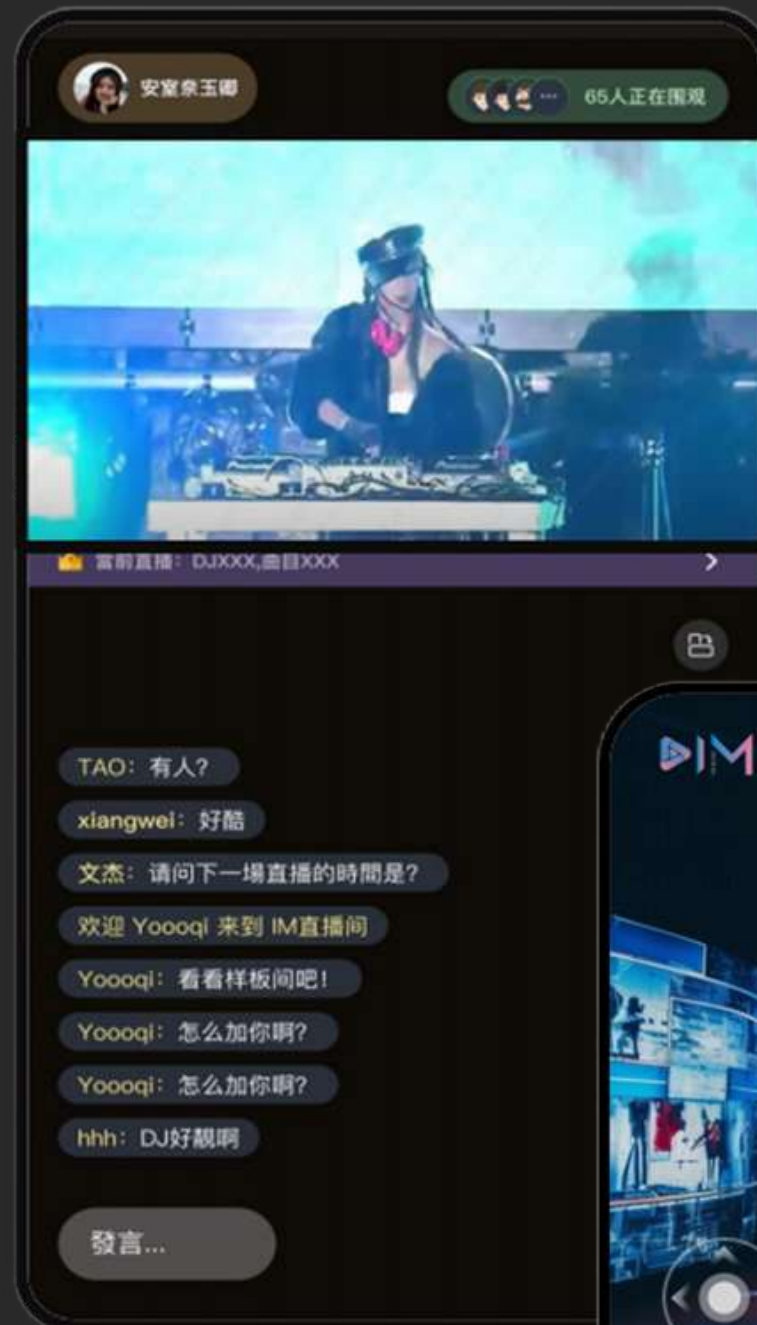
安室奈玉卿

65人正在围观

当前直播：DJXXX,曲目XXX

TAO：有人?

xiangwei：好酷

文杰：请问下一場直播的時間是?

欢迎 Yoooqi 来到 IM直播间

Yoooqi：看看样板间吧!

Yoooqi：怎么加你啊?

Yoooqi：怎么加你啊?

hhh：DJ好靓啊

發言...

IM